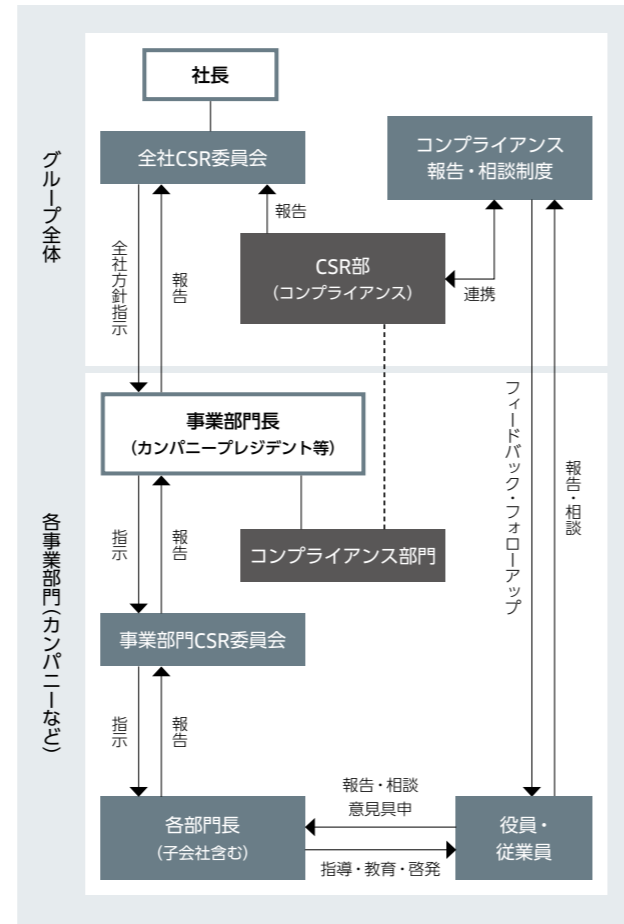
グループ全体

社長

全社CSR委員会

コンプライアンス
報告・相談制度

報告

CSR部
（コンプライアンス）

連携

全社方針指示

報告

各事業部門（カンパニーなど）

事業部門長
（カンパニープレジデント等）

フィードバック・フォローアップ

報告・相談

指示

報告

コンプライアンス部門

事業部門CSR委員会

指示

報告

報告・相談
意見具申

各部門長
（子会社含む）

役員・
従業員

指導・教育・啓発